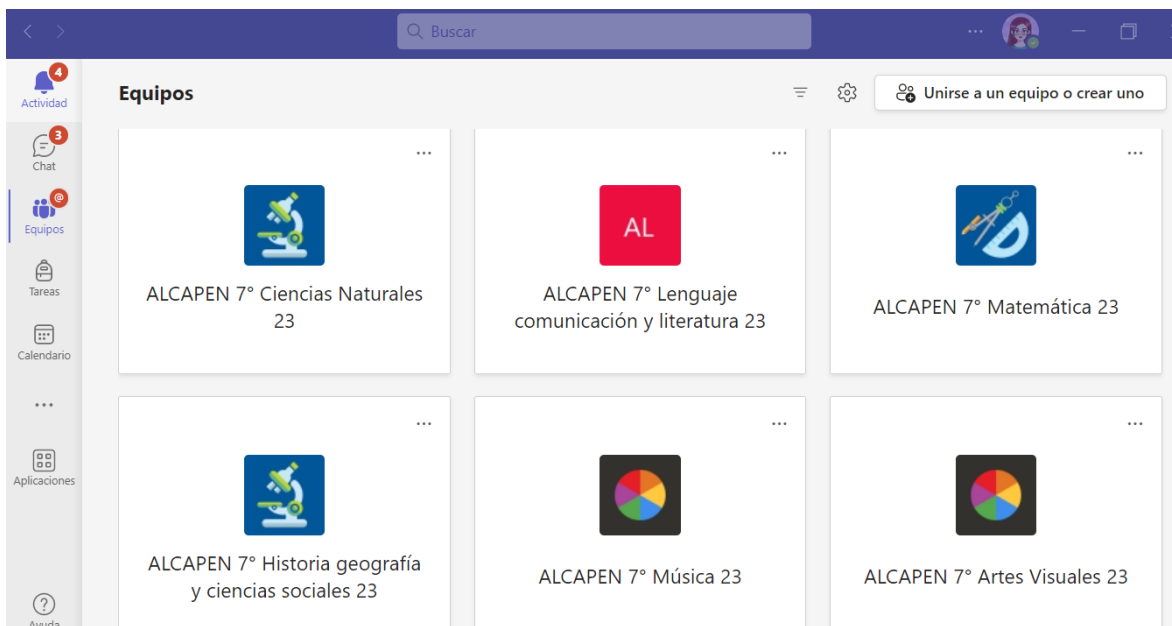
Buscar

4
Actividad
3
Chat
@
Equipos
Tareas
Calendario
...
Aplicaciones
Ayuda

Equipos

Unirse a un equipo o crear uno

...
ALCAPEN 7° Ciencias Naturales 23

...
AL
ALCAPEN 7° Lenguaje comunicación y literatura 23

...
ALCAPEN 7° Matemática 23

...
ALCAPEN 7° Historia geografía y ciencias sociales 23

...
ALCAPEN 7° Música 23

...
ALCAPEN 7° Artes Visuales 23